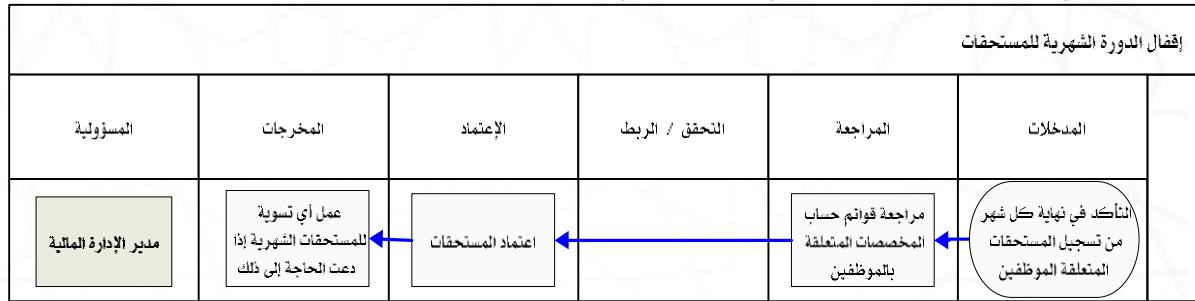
إقفال الدورة الشهرية للمستحقات

| المدخلات | المراجعة | التحقق / الربط | الإعتماد | المخرجات | المسؤولية |
|---|---|---|---|---|---|
| التأكد في نهاية كل شهر من تسجيل المستحقات المتعلقة الموظفين | مراجعة قوائم حساب المخصصات المتعلقة بالموظفين | | اعتماد المستحقات | عمل أي تسوية للمستحقات الشهرية إذا دعت الحاجة إلى ذلك | مدير الإدارة المالية |